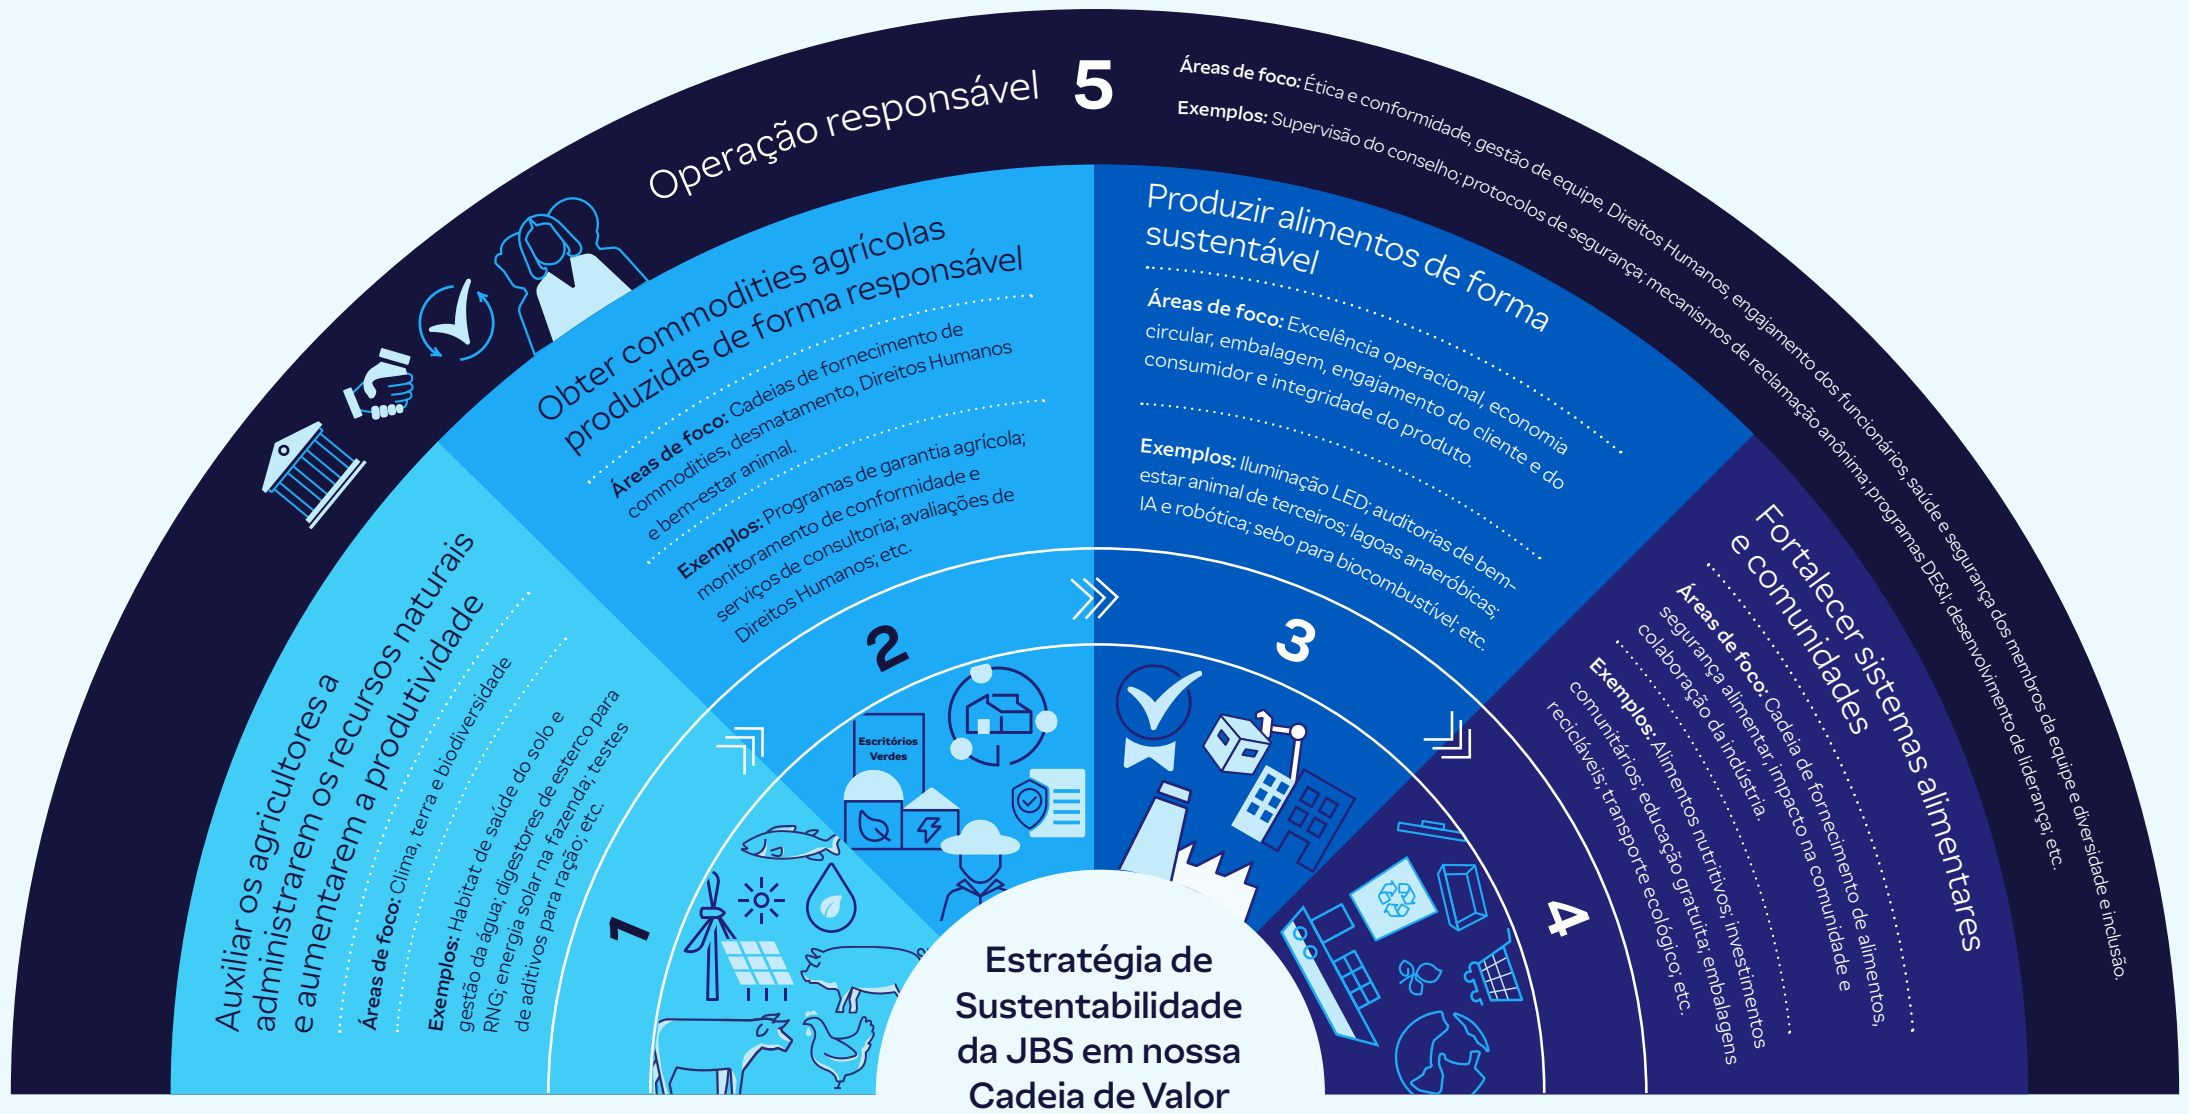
Operação responsável 5

Áreas de foco: Ética e conformidade, gestão de equipe, Direitos Humanos, engajamento dos funcionários, saúde e segurança dos membros da equipe e diversidade e inclusão.

Exemplos: Supervisão do conselho; protocolos de segurança; mecanismos de reclamação anônima; programas DE&I; desenvolvimento de liderança; etc.

Auxiliar os agricultores a administrarem os recursos naturais e aumentarem a produtividade

Áreas de foco: Clima, terra e biodiversidade

Exemplos: Habitat de saúde do solo e gestão da água; digestores de esterco para RNG; energia solar na fazenda; testes de aditivos para ração; etc.

1

Obter commodities agrícolas produzidas de forma responsável

Áreas de foco: Cadeias de fornecimento de commodities, desmatamento, Direitos Humanos e bem-estar animal.

Exemplos: Programas de garantia agrícola; monitoramento de conformidade e serviços de consultoria; avaliações de Direitos Humanos; etc.

2

Escritórios Verdes

Produzir alimentos de forma sustentável

Áreas de foco: Excelência operacional, economia circular, embalagem, engajamento do cliente e do consumidor e integridade do produto.

Exemplos: Iluminação LED; auditorias de bem-estar animal de terceiros; lagoas anaeróbicas; IA e robótica; sebo para biocombustível; etc.

3

Fortalecer sistemas alimentares e comunidades

Áreas de foco: Cadeia de fornecimento de alimentos, segurança alimentar, impacto na comunidade e colaboração da indústria.

Exemplos: Alimentos nutritivos; investimentos comunitários; educação gratuita; embalagens recicláveis; transporte ecológico; etc.

4

Estratégia de Sustentabilidade da JBS em nossa Cadeia de Valor